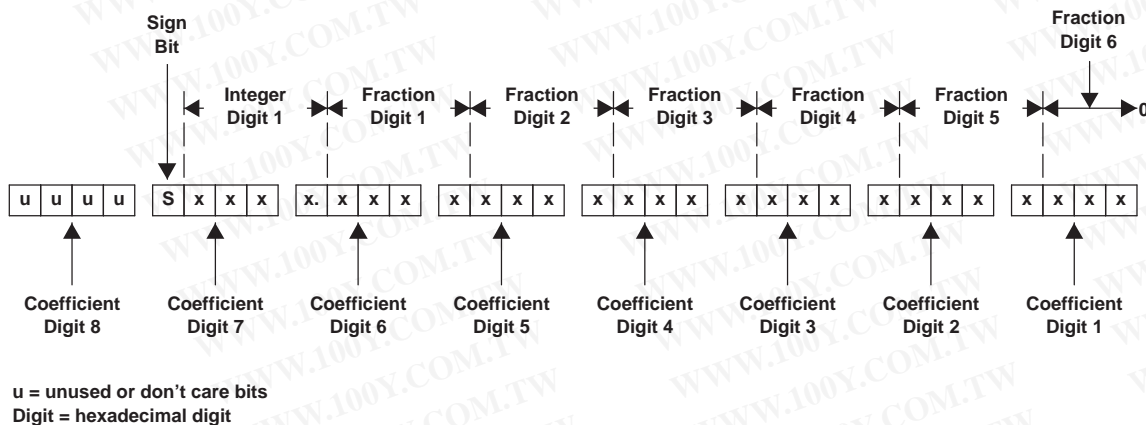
Sign Bit

Integer Digit 1

Fraction Digit 1

Fraction Digit 2

Fraction Digit 3

Fraction Digit 4

Fraction Digit 5

Fraction Digit 6

0

u u u u

S x x x

x. x x x

x x x x

x x x x

x x x x

x x x x

x x x x

Coefficient Digit 8

Coefficient Digit 7

Coefficient Digit 6

Coefficient Digit 5

Coefficient Digit 4

Coefficient Digit 3

Coefficient Digit 2

Coefficient Digit 1

u = unused or don't care bits
Digit = hexadecimal digit

WWW.100Y.COM.TW